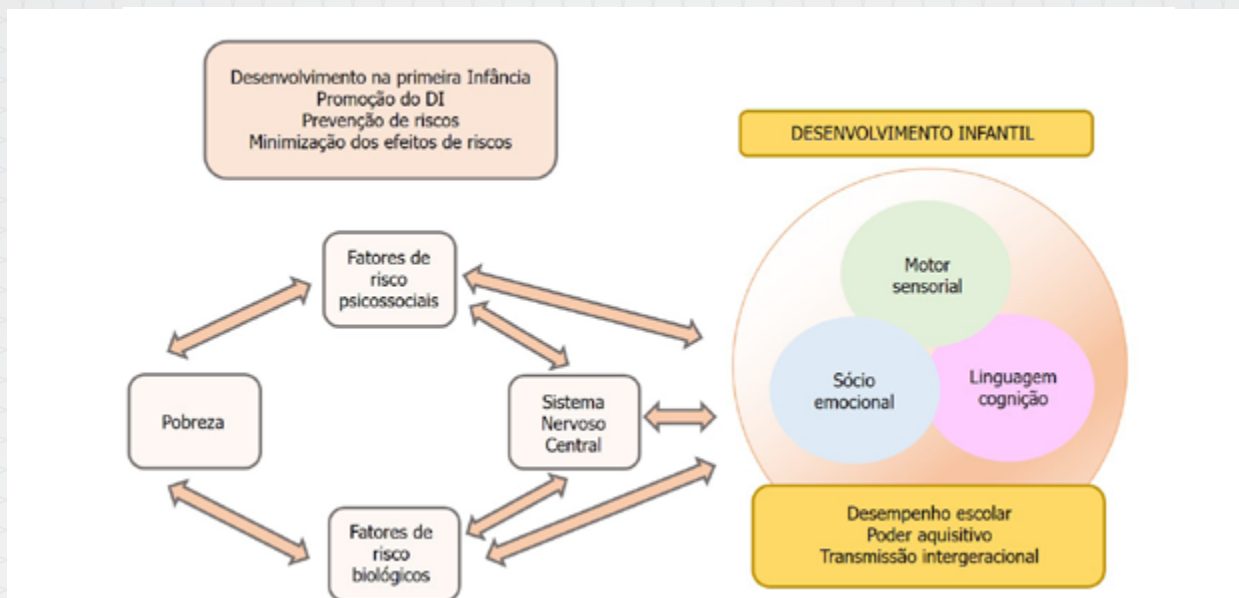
Desenvolvimento na primeira Infância
Promoção do DI
Prevenção de riscos
Minimização dos efeitos de riscos

DESENVOLVIMENTO INFANTIL

Fatores de risco psicossociais

Motor sensorial

Pobreza

Sistema Nervoso Central

Sócio emocional

Linguagem cognição

Fatores de risco biológicos

Desempenho escolar
Poder aquisitivo
Transmissão intergeracional